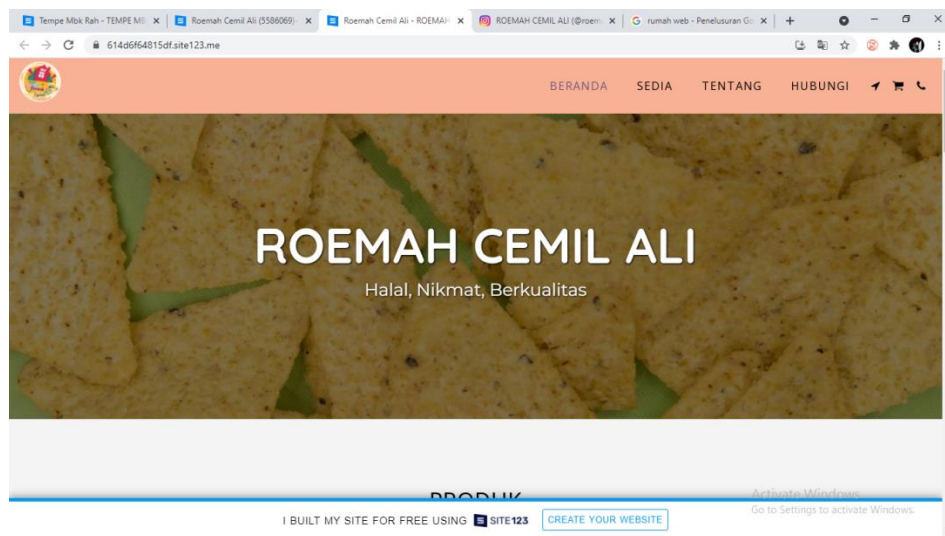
Tempe Mbk Rah - TEMPE M | Roemah Cemil Ali (5586069) | Roemah Cemil Ali - ROEMAH | ROEMAH CEMIL ALI (@roem | rumah web - Penelusuran Go

614d6f64815df.site123.me

BERANDA SEDIA TENTANG HUBUNGI

ROEMAH CEMIL ALI

Halal, Nikmat, Berkualitas

PRODUK

Activate Windows
Go to Settings to activate Windows.

I BUILT MY SITE FOR FREE USING SITE123 CREATE YOUR WEBSITE